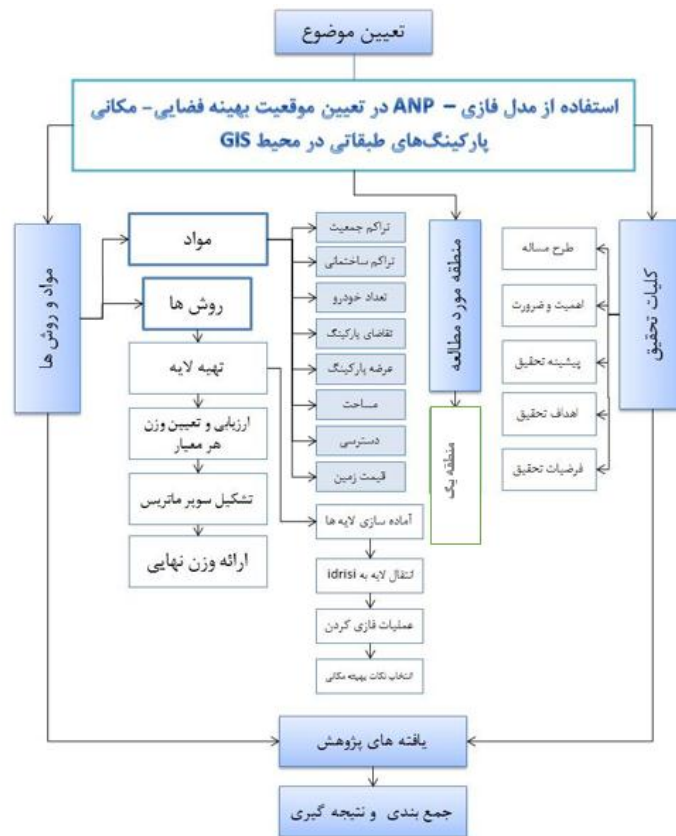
تعیین موضوع

استفاده از مدل فازی – ANP در تعیین موقعیت بهینه فضایی- مکانی پارکینگ‌های طبقاتی در محیط GIS

مواد و روش ها

مواد

روش ها

تهیه لایه

ارزیابی و تعیین وزن هر معیار

تشکیل سوپر ماتریس

ارائه وزن نهایی

تراکم جمعیت

تراکم ساختمانی

تعداد خودرو

تقاضای پارکینگ

عرضه پارکینگ

مساحت

دسترسی

قیمت زمین

آماده سازی لایه ها

انتقال لایه به idrisi

عملیات فازی کردن

انتخاب نکات بهینه مکانی

منطقه مورد مطالعه

منطقه یک

کلیات تحقیق

طرح مساله

اهمیت و ضرورت

پیشینه تحقیق

اهداف تحقیق

فرضیات تحقیق

یافته های پژوهش

جمع بندی و نتیجه گیری